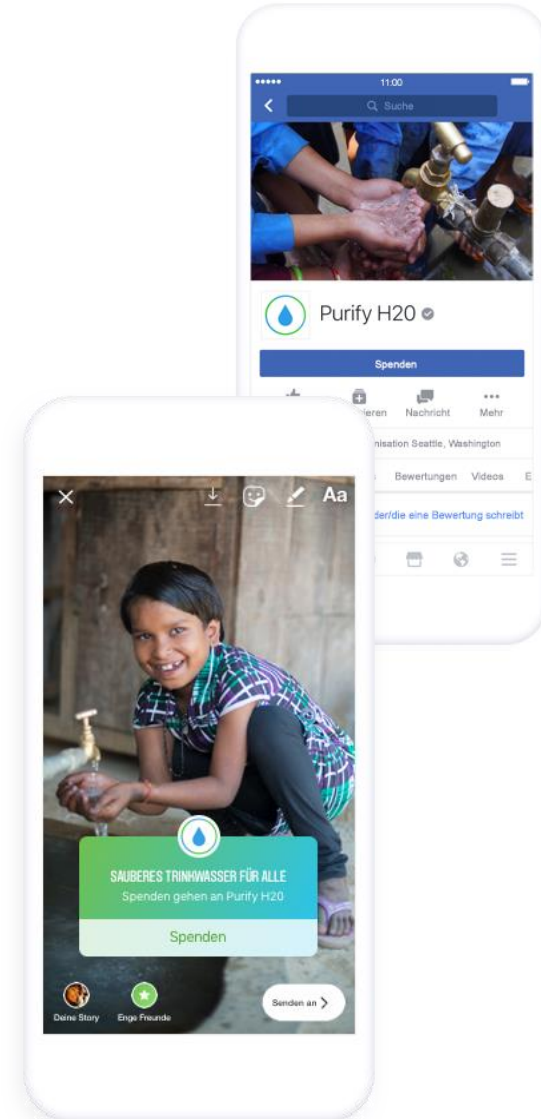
11:00

Suche

Purify H20

Spenden

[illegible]ieren Nachricht Mehr

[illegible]nisation Seattle, Washington

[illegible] Bewertungen Videos E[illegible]

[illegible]der/die eine Bewertung schreibt

Aa

SAUBERES TRINKWASSER FÜR ALLE

Spenden gehen an Purify H20

Spenden

Deine Story

Enge Freunde

Senden an